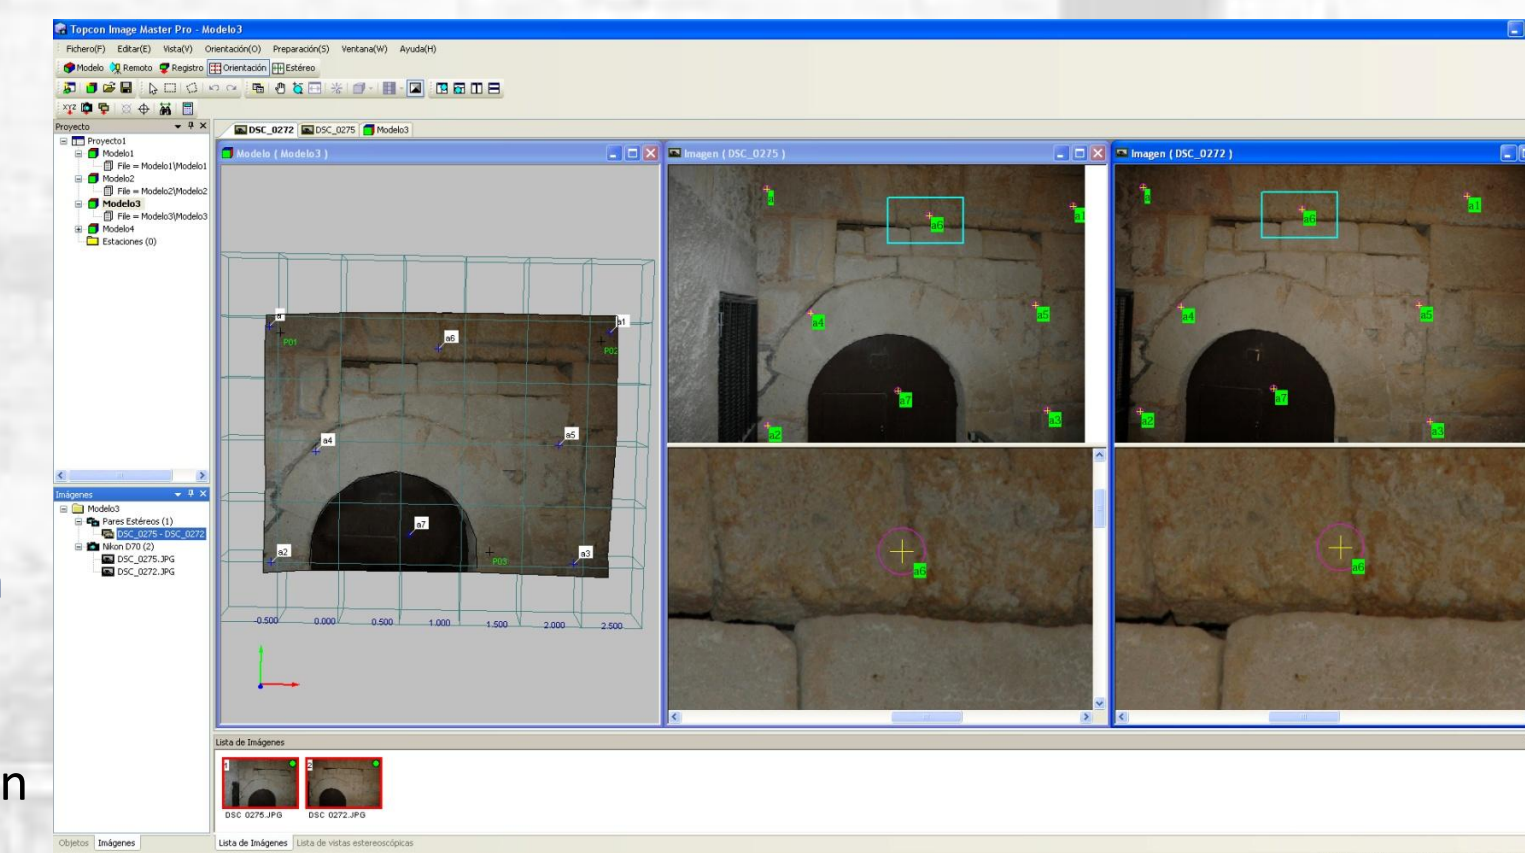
Topcon Image Master Pro - Modelo3

Fichero(F) Editar(E) Vista(V) Orientación(O) Preparación(S) Ventana(W) Ayuda(H)

Modelo Remoto Registro Orientación Estéreo

XYZ

Proyecto

Proyecto1
Modelo1
File = Modelo1\Modelo1
Modelo2
File = Modelo2\Modelo2
Modelo3
File = Modelo3\Modelo3
Modelo4
Estaciones (0)

Imágenes

Modelo3
Pares Estéreos (1)
DSC_0275 - DSC_0272
Nikon D70 (2)
DSC_0275.JPG
DSC_0272.JPG

Objetos Imágenes

DSC_0272 DSC_0275 Modelo3

Modelo ( Modelo3 )

a a6 a1 P01 P02 a4 a5 a7 a2 a3 P03

-0.500 0.000 0.500 1.000 1.500 2.000 2.500

Imagen ( DSC_0275 )

a a6 a1 a4 a5 a7 a2 a3 a6

Imagen ( DSC_0272 )

a a6 a1 a4 a5 a7 a2 a3 a6

Lista de Imágenes

1 DSC_0275.JPG
2 DSC_0272.JPG

Lista de Imágenes Lista de vistas estereoscópicas

n